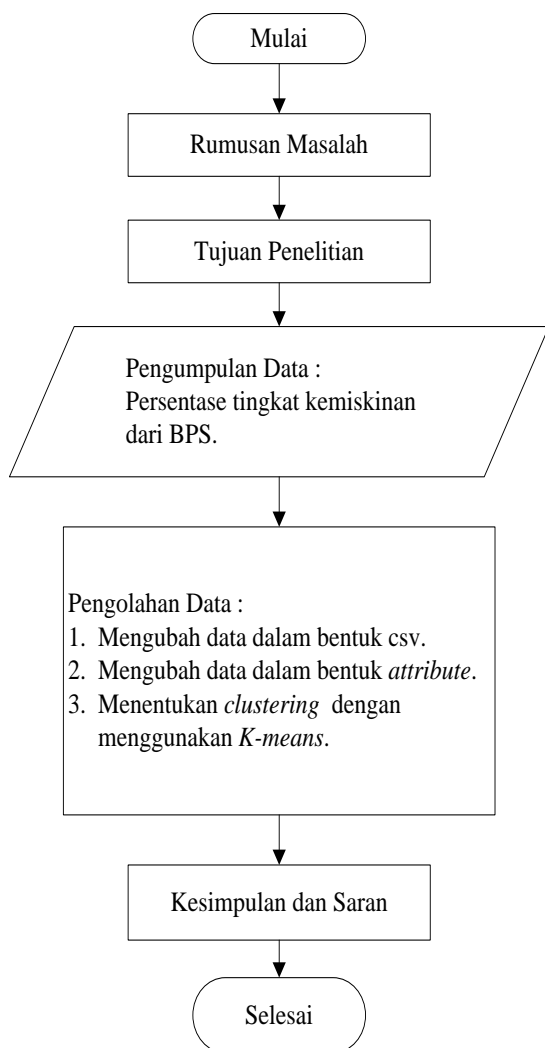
Mulai

Rumusan Masalah

Tujuan Penelitian

Pengumpulan Data :
Persentase tingkat kemiskinan dari BPS.

Pengolahan Data :
1. Mengubah data dalam bentuk csv.
2. Mengubah data dalam bentuk *attribute*.
3. Menentukan *clustering* dengan menggunakan *K-means*.

Kesimpulan dan Saran

Selesai